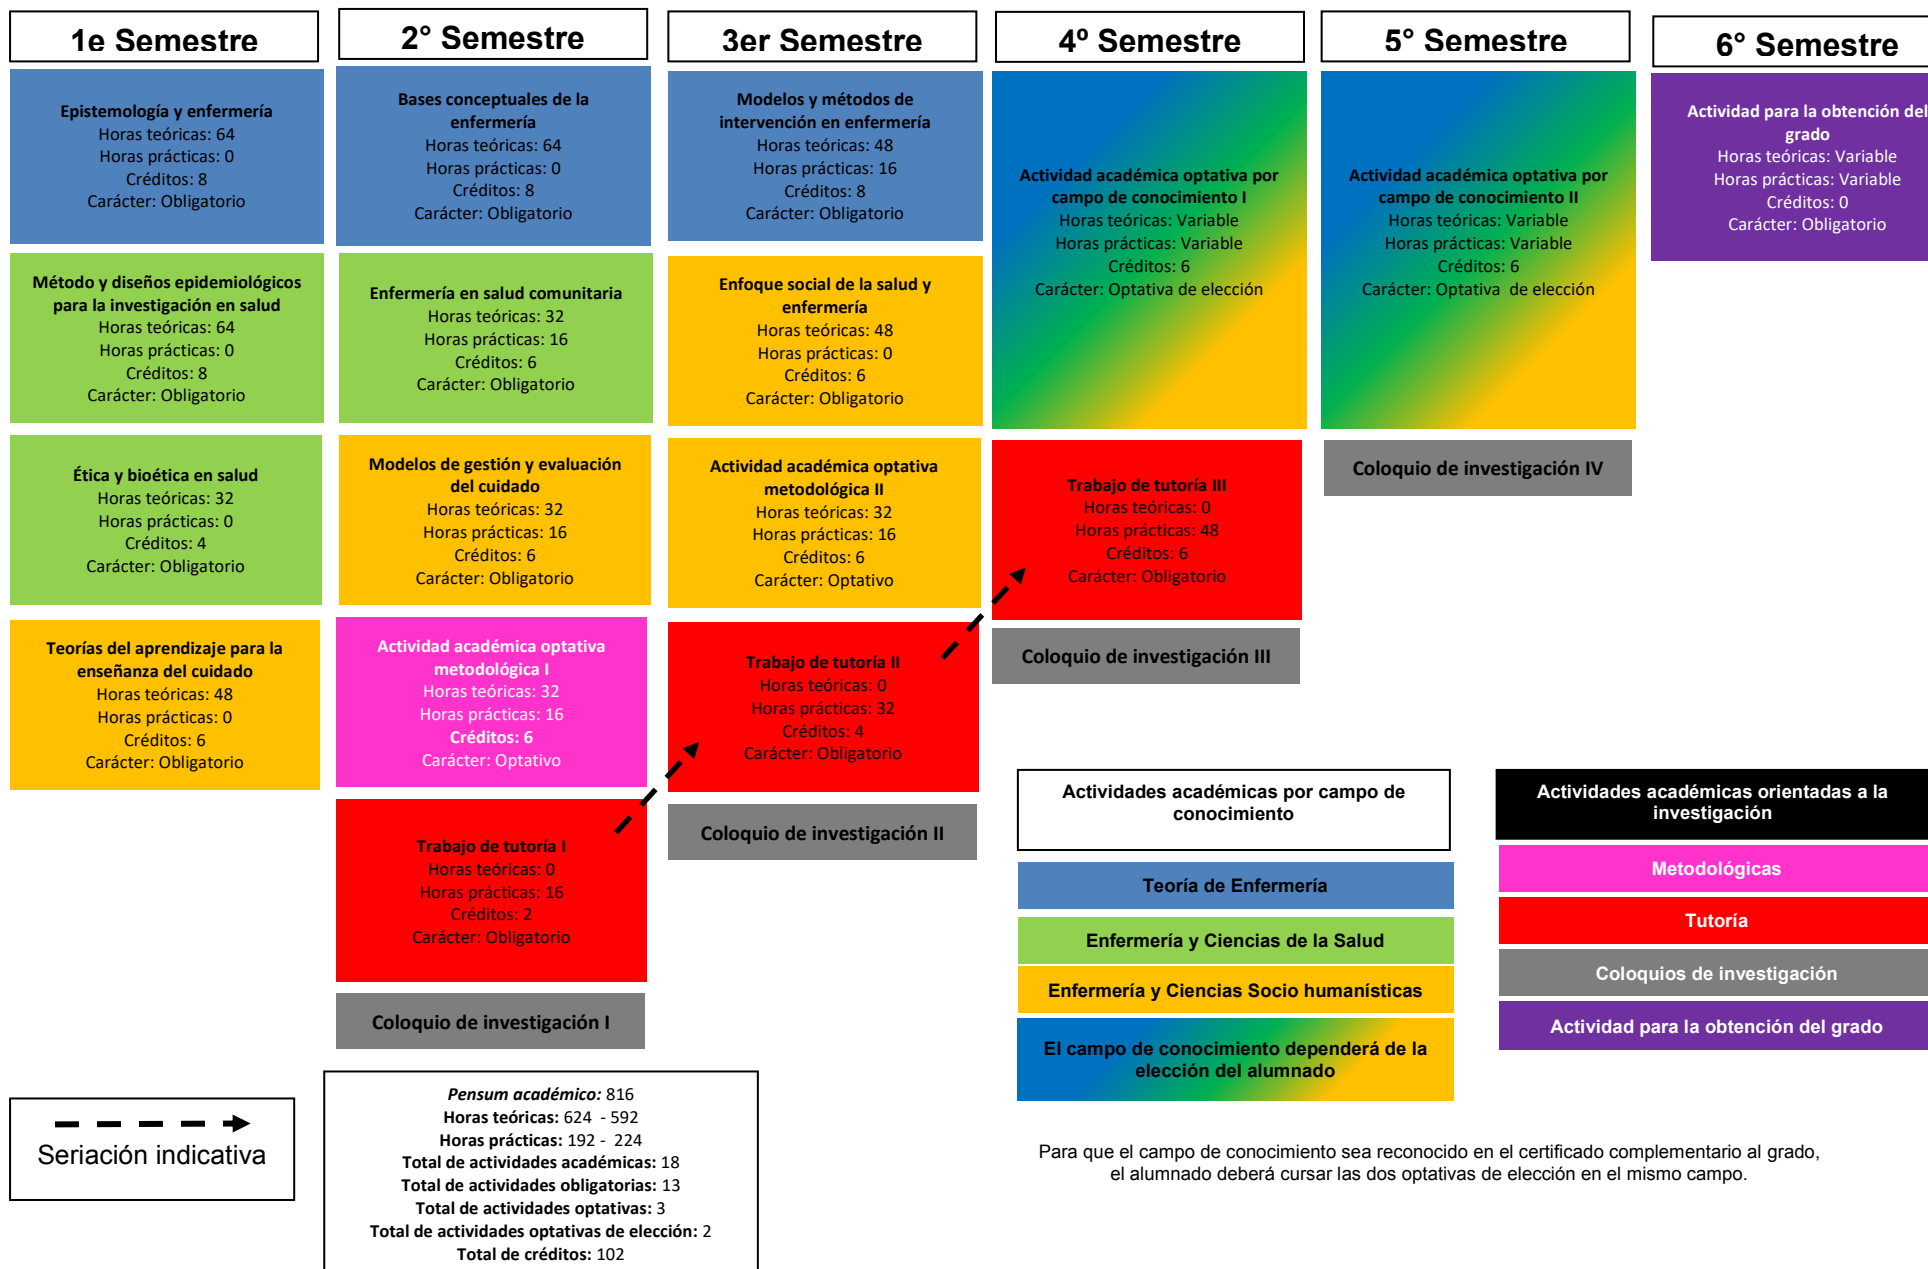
1e Semestre

Epistemología y enfermería
Horas teóricas: 64
Horas prácticas: 0
Créditos: 8
Carácter: Obligatorio

Método y diseños epidemiológicos para la investigación en salud
Horas teóricas: 64
Horas prácticas: 0
Créditos: 8
Carácter: Obligatorio

Ética y bioética en salud
Horas teóricas: 32
Horas prácticas: 0
Créditos: 4
Carácter: Obligatorio

Teorías del aprendizaje para la enseñanza del cuidado
Horas teóricas: 48
Horas prácticas: 0
Créditos: 6
Carácter: Obligatorio

2° Semestre

Bases conceptuales de la enfermería
Horas teóricas: 64
Horas prácticas: 0
Créditos: 8
Carácter: Obligatorio

Enfermería en salud comunitaria
Horas teóricas: 32
Horas prácticas: 16
Créditos: 6
Carácter: Obligatorio

Modelos de gestión y evaluación del cuidado
Horas teóricas: 32
Horas prácticas: 16
Créditos: 6
Carácter: Obligatorio

Actividad académica optativa metodológica I
Horas teóricas: 32
Horas prácticas: 16
Créditos: 6
Carácter: Optativo

Trabajo de tutoría I
Horas teóricas: 0
Horas prácticas: 16
Créditos: 2
Carácter: Obligatorio

Coloquio de investigación I

3er Semestre

Modelos y métodos de intervención en enfermería
Horas teóricas: 48
Horas prácticas: 16
Créditos: 8
Carácter: Obligatorio

Enfoque social de la salud y enfermería
Horas teóricas: 48
Horas prácticas: 0
Créditos: 6
Carácter: Obligatorio

Actividad académica optativa metodológica II
Horas teóricas: 32
Horas prácticas: 16
Créditos: 6
Carácter: Optativo

Trabajo de tutoría II
Horas teóricas: 0
Horas prácticas: 32
Créditos: 4
Carácter: Obligatorio

Coloquio de investigación II

4° Semestre

Actividad académica optativa por campo de conocimiento I
Horas teóricas: Variable
Horas prácticas: Variable
Créditos: 6
Carácter: Optativa de elección

Trabajo de tutoría III
Horas teóricas: 0
Horas prácticas: 48
Créditos: 6
Carácter: Obligatorio

Coloquio de investigación III

5° Semestre

Actividad académica optativa por campo de conocimiento II
Horas teóricas: Variable
Horas prácticas: Variable
Créditos: 6
Carácter: Optativa de elección

Coloquio de investigación IV

6° Semestre

Actividad para la obtención del grado
Horas teóricas: Variable
Horas prácticas: Variable
Créditos: 0
Carácter: Obligatorio

Actividades académicas por campo de conocimiento
Teoría de Enfermería
Enfermería y Ciencias de la Salud
Enfermería y Ciencias Socio humanísticas
El campo de conocimiento dependerá de la elección del alumnado

Actividades académicas orientadas a la investigación
Metodológicas
Tutoría
Coloquios de investigación
Actividad para la obtención del grado

Seriación indicativa

Pensum académico: 816
Horas teóricas: 624 - 592
Horas prácticas: 192 - 224
Total de actividades académicas: 18
Total de actividades obligatorias: 13
Total de actividades optativas: 3
Total de actividades optativas de elección: 2
Total de créditos: 102

Para que el campo de conocimiento sea reconocido en el certificado complementario al grado, el alumnado deberá cursar las dos optativas de elección en el mismo campo.